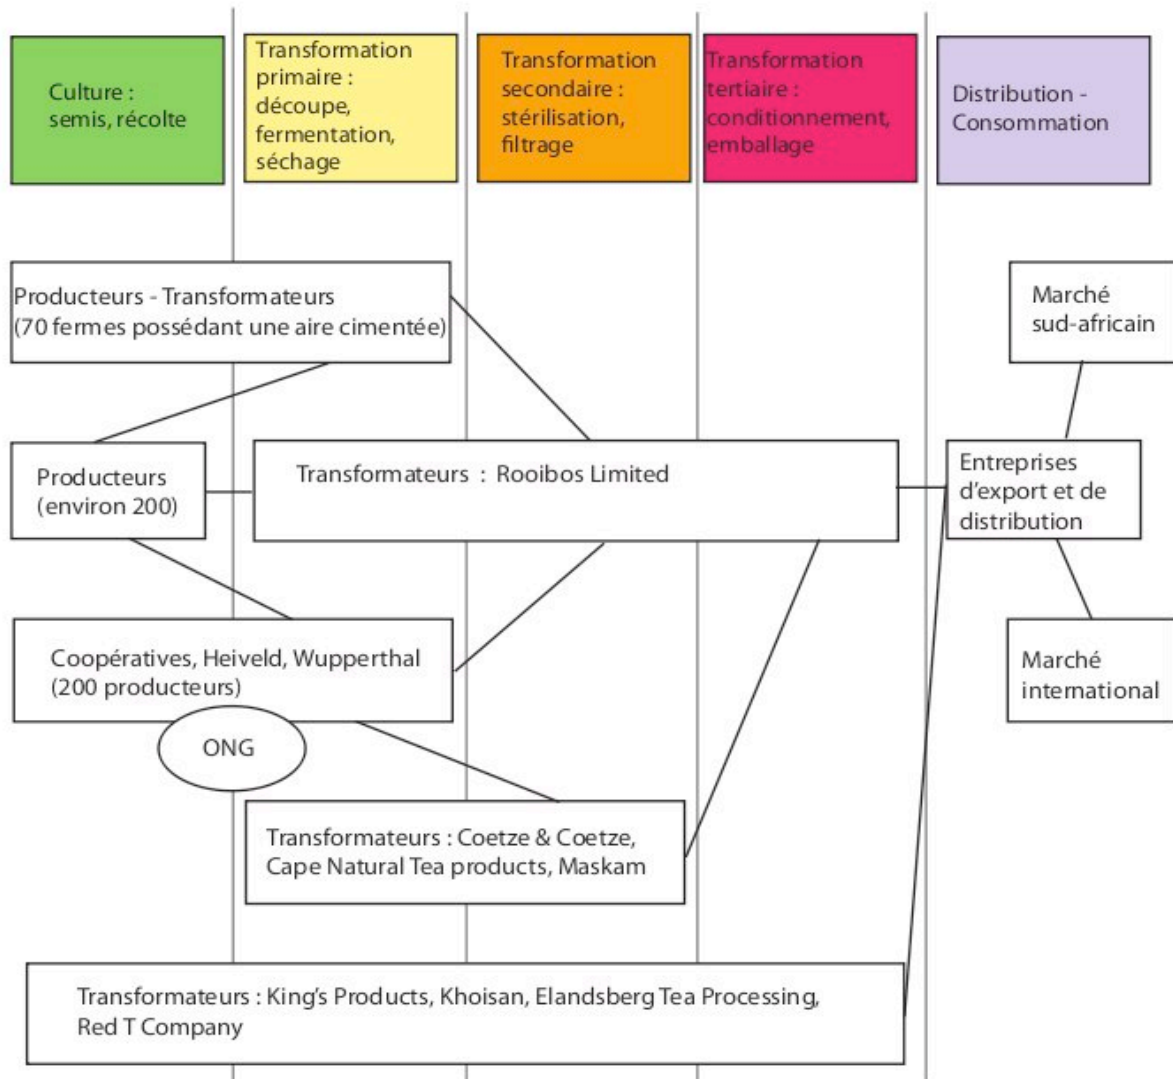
Culture : semis, récolte

Transformation primaire : découpe, fermentation, séchage

Transformation secondaire : stérilisation, filtrage

Transformation tertiaire : conditionnement, emballage

Distribution - Consommation

Producteurs - Transformateurs (70 fermes possédant une aire cimentée)

Marché sud-africain

Producteurs (environ 200)

Transformateurs : Rooibos Limited

Entreprises d'export et de distribution

Coopératives, Heiveld, Wupperthal (200 producteurs)

ONG

Marché international

Transformateurs : Coetze & Coetze, Cape Natural Tea products, Maskam

Transformateurs : King's Products, Khoisan, Elandsberg Tea Processing, Red T Company